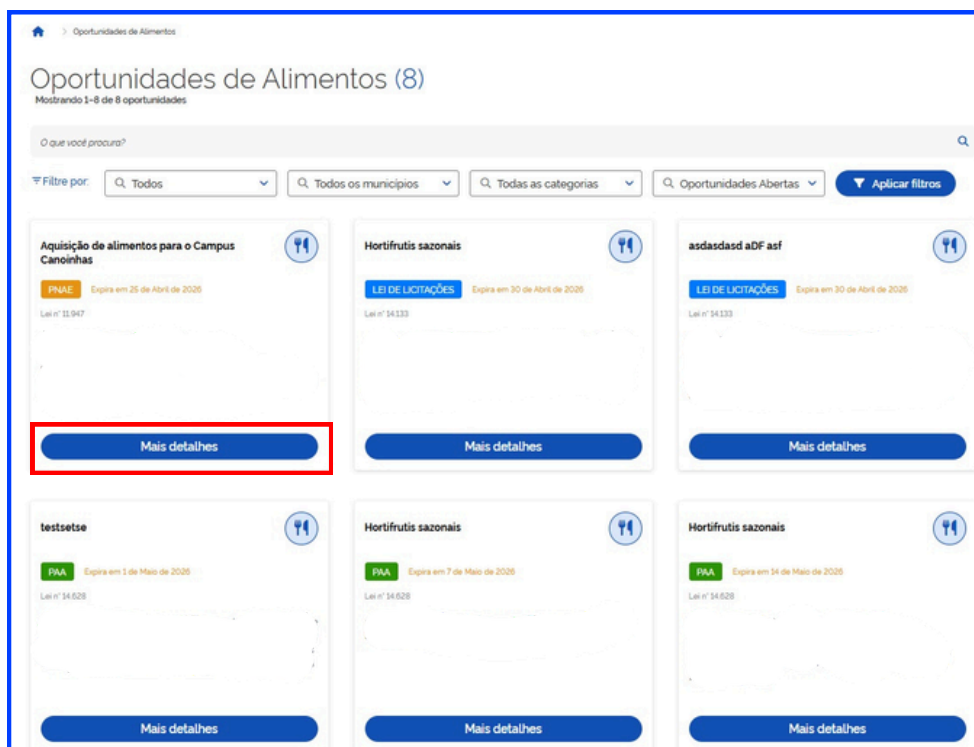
> Oportunidades de Alimentos

Oportunidades de Alimentos (8)
Mostrando 1-8 de 8 oportunidades

O que você procura?

Filtre por: Todos | Todos os municípios | Todas as categorias | Oportunidades Abertas | Aplicar filtros

Aquisição de alimentos para o Campus Canoinhas
PNAE Expira em 25 de Abril de 2026
Lei nº 11.947
Mais detalhes

Hortifrutis sazonais
LEI DE LICITAÇÕES Expira em 30 de Abril de 2026
Lei nº 14.133
Mais detalhes

asdasdasd aDF asf
LEI DE LICITAÇÕES Expira em 30 de Abril de 2026
Lei nº 14.133
Mais detalhes

testsetse
PAA Expira em 1 de Maio de 2026
Lei nº 14.628
Mais detalhes

Hortifrutis sazonais
PAA Expira em 7 de Maio de 2026
Lei nº 14.628
Mais detalhes

Hortifrutis sazonais
PAA Expira em 14 de Maio de 2026
Lei nº 14.628
Mais detalhes